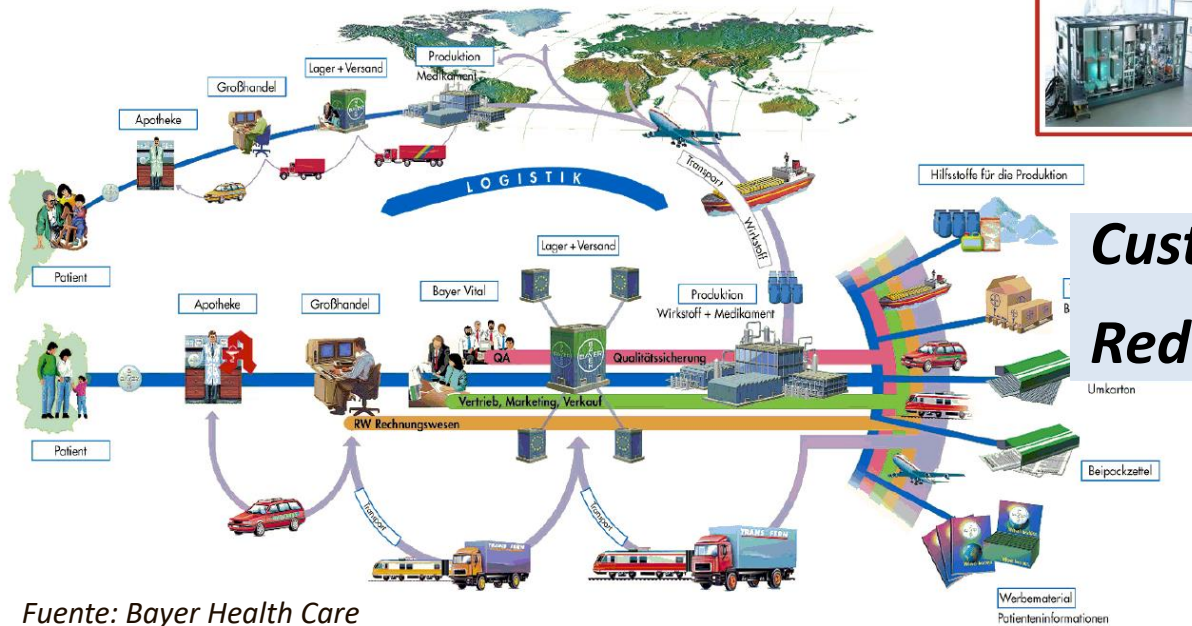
Produktion
Medikament

Lager + Versand

Großhandel

Apotheke

LOGISTIK

Transport

Wirkstoff

Patient

Hilfsstoffe für die Produktion

Cust

Red

Lager + Versand

Apotheke

Großhandel

Bayer Vital

Produktion
Wirkstoff + Medikament

QA

Qualitätssicherung

Vertrieb, Marketing, Verkauf

RW Rechnungswesen

Umkarton

Patient

Beipackzettel

Transport

Transport

TRANS FERN

TRANS FERN

Werbematerial
Patienteninformationen

Fuente: Bayer Health Care